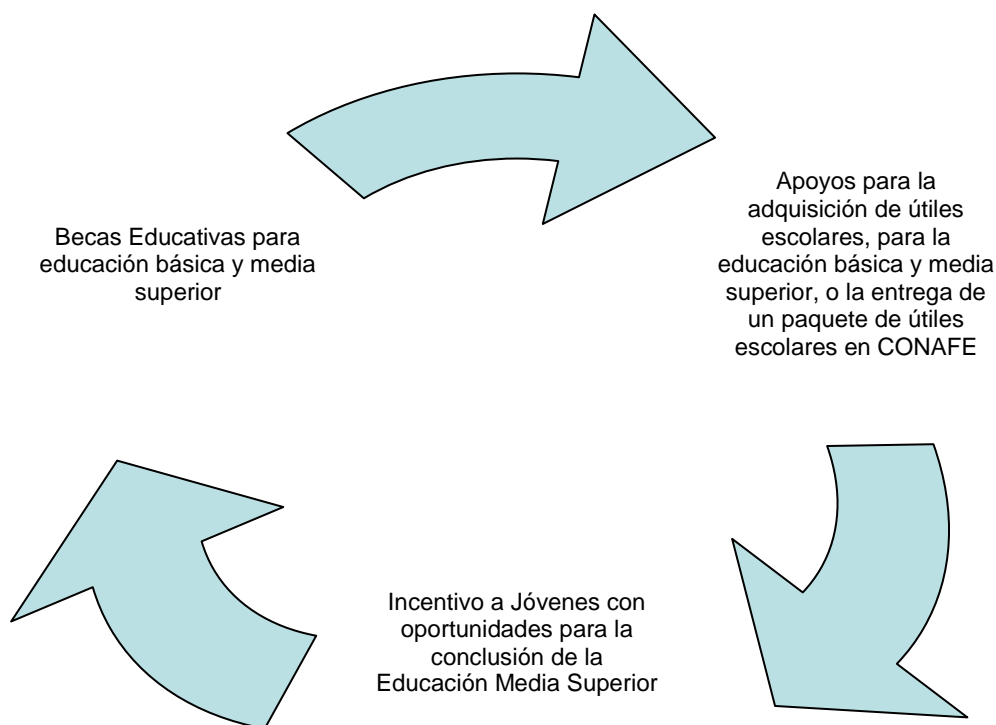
Becas Educativas para educación básica y media superior

Apoyos para la adquisición de útiles escolares, para la educación básica y media superior, o la entrega de un paquete de útiles escolares en CONAFE

Incentivo a Jóvenes con oportunidades para la conclusión de la Educación Media Superior